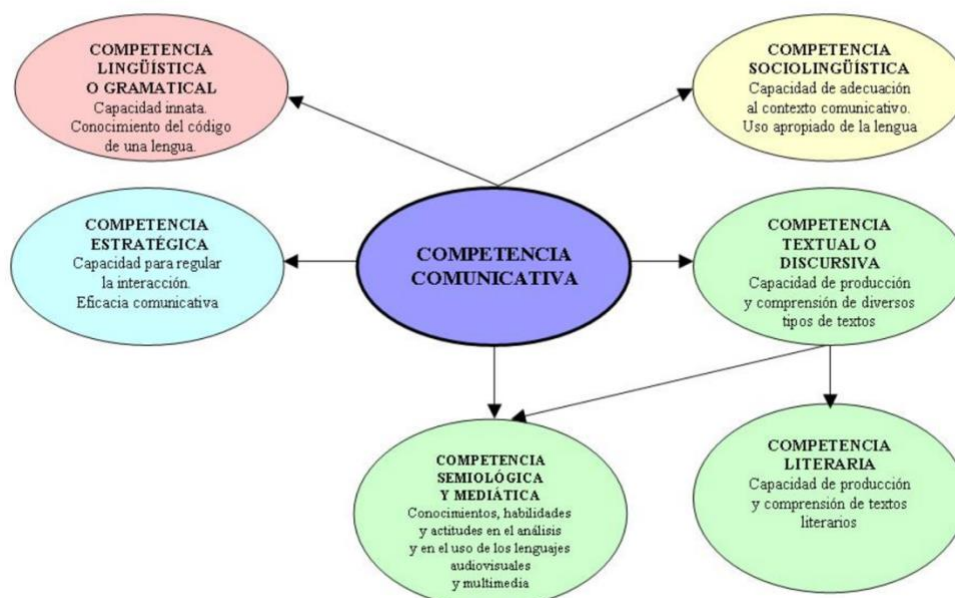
COMPETENCIA LINGÜÍSTICA O GRAMATICAL
Capacidad innata. Conocimiento del código de una lengua.

COMPETENCIA SOCIOLINGÜÍSTICA
Capacidad de adecuación al contexto comunicativo. Uso apropiado de la lengua

COMPETENCIA ESTRATÉGICA
Capacidad para regular la interacción. Eficacia comunicativa

COMPETENCIA COMUNICATIVA

COMPETENCIA TEXTUAL O DISCURSIVA
Capacidad de producción y comprensión de diversos tipos de textos

COMPETENCIA SEMIOLÓGICA Y MEDIÁTICA
Conocimientos, habilidades y actitudes en el análisis y en el uso de los lenguajes audiovisuales y multimedia

COMPETENCIA LITERARIA
Capacidad de producción y comprensión de textos literarios